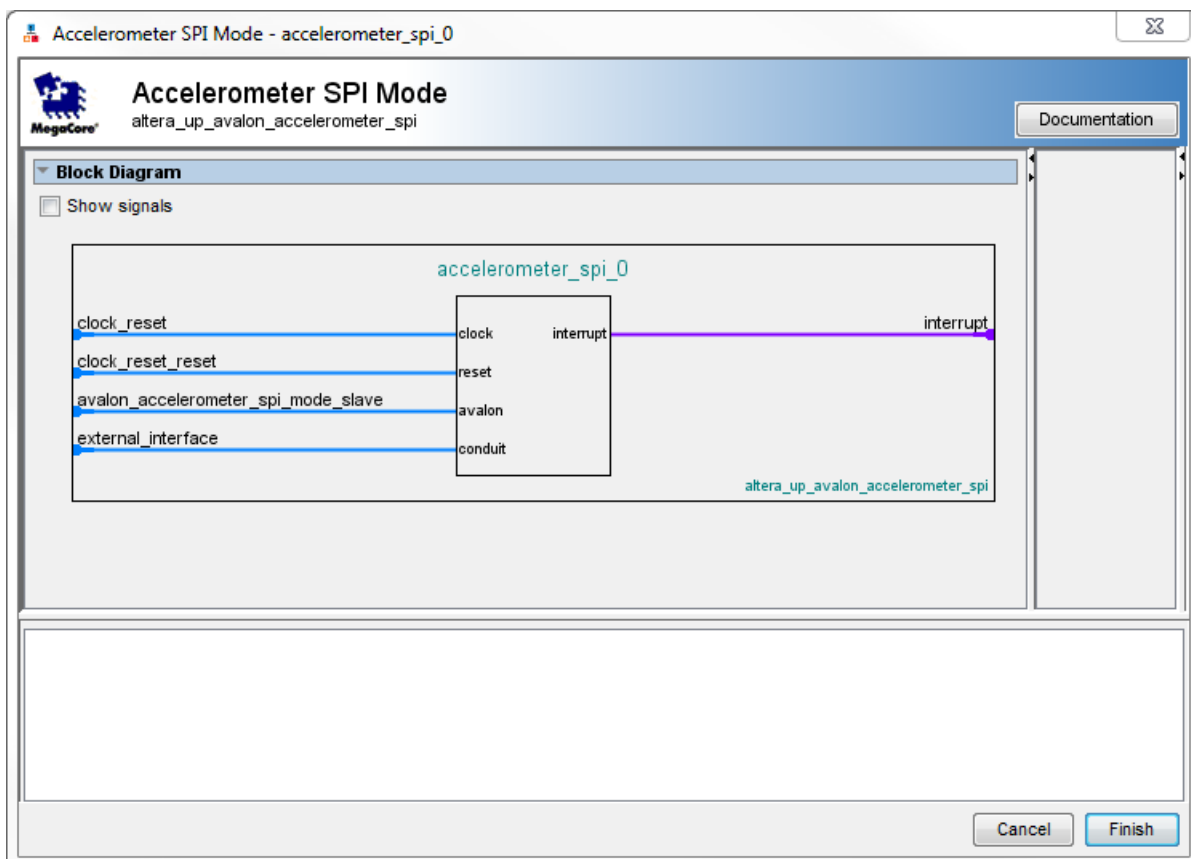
Accelerometer SPI Mode - accelerometer_spi_0

MegaCore

Accelerometer SPI Mode
altera_up_avalon_accelerometer_spi

Documentation

Block Diagram

Show signals

accelerometer_spi_0

clock_reset
clock_reset_reset
avalon_accelerometer_spi_mode_slave
external_interface

clock
reset
avalon
conduit

interrupt

interrupt

altera_up_avalon_accelerometer_spi

Cancel
Finish